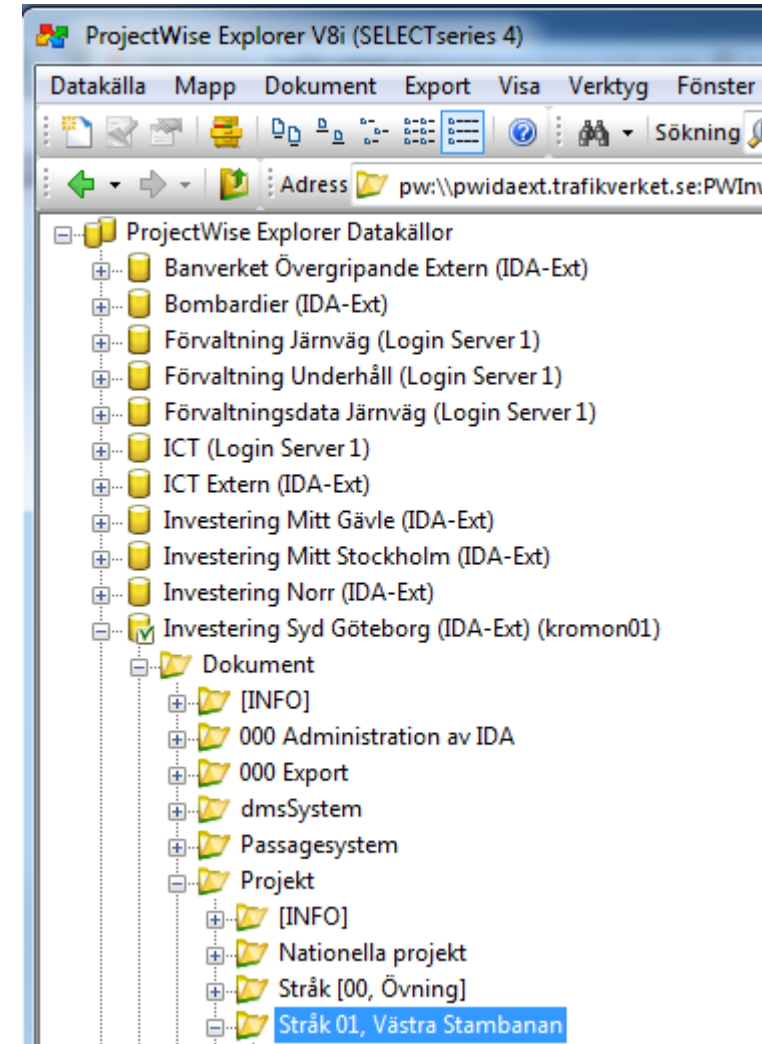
ProjectWise Explorer V8i (SELECTseries 4)

Datakälla Mapp Dokument Export Visa Verktyg Fönster

Sökning

Adress pw:\\pwidaext.trafikverket.se:PWInv

ProjectWise Explorer Datakällor
Banverket Övergripande Extern (IDA-Ext)
Bombardier (IDA-Ext)
Förvaltning Järnväg (Login Server 1)
Förvaltning Underhåll (Login Server 1)
Förvaltningsdata Järnväg (Login Server 1)
ICT (Login Server 1)
ICT Extern (IDA-Ext)
Investering Mitt Gävle (IDA-Ext)
Investering Mitt Stockholm (IDA-Ext)
Investering Norr (IDA-Ext)
Investering Syd Göteborg (IDA-Ext) (kromon01)
Dokument
[INFO]
000 Administration av IDA
000 Export
dmsSystem
Passagesystem
Projekt
[INFO]
Nationella projekt
Stråk [00, Övning]
Stråk 01, Västra Stambanan